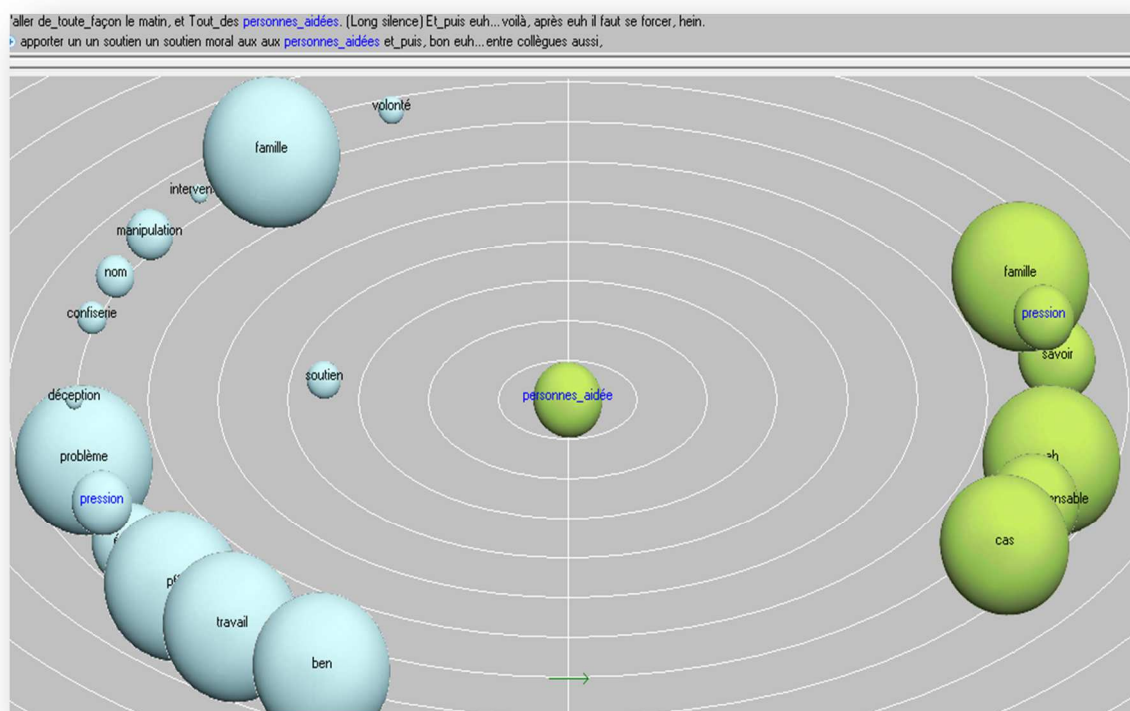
'aller de_toute_façon le matin, et Tout_des personnes_aidées. (Long silence) Et_puis euh... voilà, après euh il faut se forcer, hein.
apporter un un soutien un soutien moral aux aux personnes_aidées et_puis, bon euh... entre collègues aussi,

volonté
famille
interven
manipulation
nom
confiserie
soutien
déception
problème
pression
pl
travail
ben
personnes_aidée
famille
pression
savoir
euh
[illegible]nsable
cas